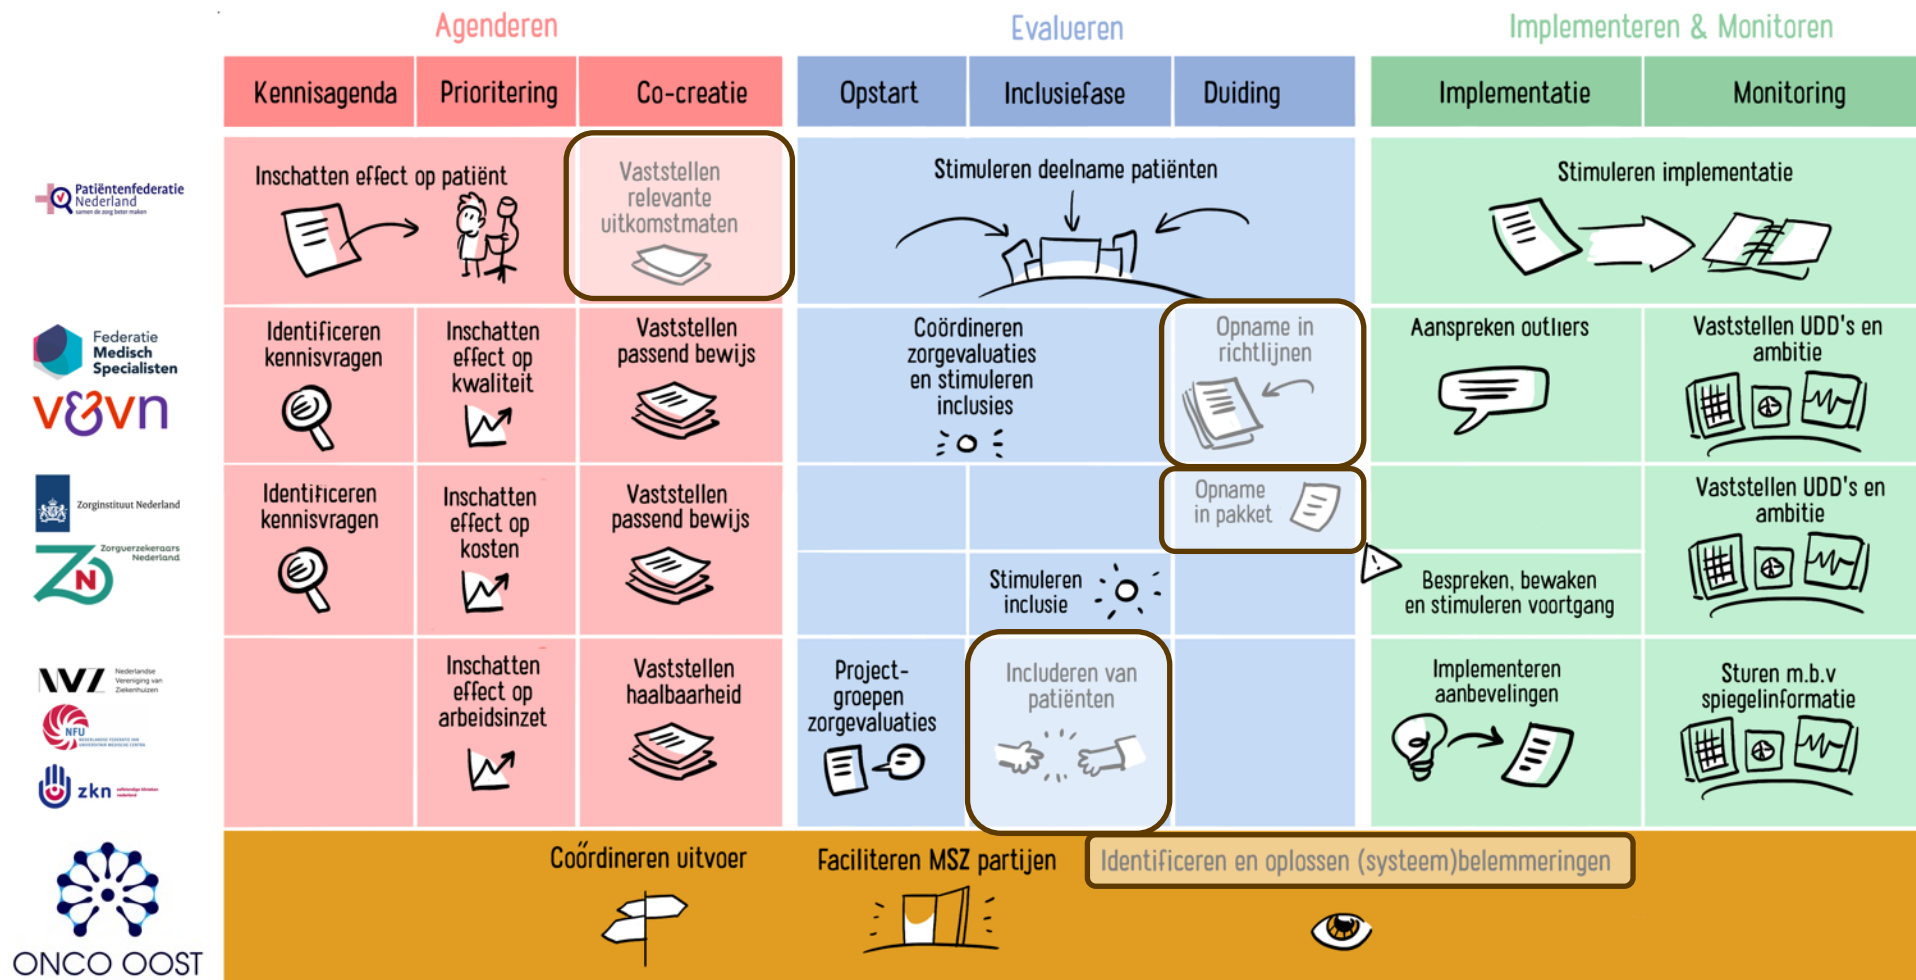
Agenderen

Evalueren

Implementeren & Monitoren

Kennisagenda | Prioritering | Co-creatie | Opstart | Inclusiefase | Duiding | Implementatie | Monitoring

Patiëntenfederatie Nederland
samen de zorg beter maken

Inschatten effect op patiënt

Vaststellen relevante uitkomstmaten

Stimuleren deelname patiënten

Stimuleren implementatie

Federatie Medisch Specialisten

v&vn

Identificeren kennisvragen

Inschatten effect op kwaliteit

Vaststellen passend bewijs

Coördineren zorgevaluaties en stimuleren inclusies

Opname in richtlijnen

Aanspreken outliers

Vaststellen UDD's en ambitie

Zorginstituut Nederland

Zorgverzekeraars Nederland

Identificeren kennisvragen

Inschatten effect op kosten

Vaststellen passend bewijs

Opname in pakket

Vaststellen UDD's en ambitie

Stimuleren inclusie

Bespreken, bewaken en stimuleren voortgang

NVZ Nederlandse Vereniging van Ziekenhuizen

NFU

zkn

Inschatten effect op arbeidsinzet

Vaststellen haalbaarheid

Project-groepen zorgevaluaties

Includeren van patiënten

Implementeren aanbevelingen

Sturen m.b.v spiegelinformatie

ONCO OOST

Coördineren uitvoer

Faciliteren MSZ partijen

Identificeren en oplossen (systeem)belemmeringen